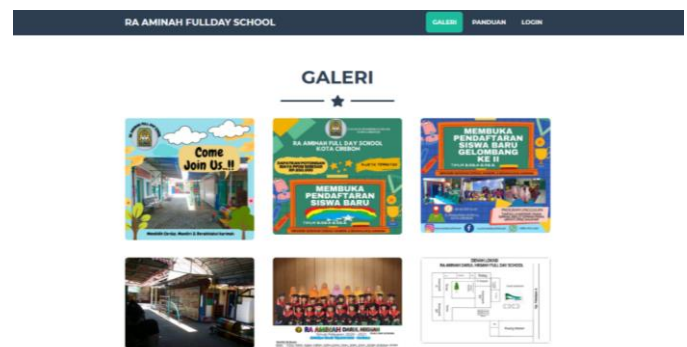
RA AMINAH FULLDAY SCHOOL

GALERI PANDUAN LOGIN

GALERI

Come Join Us..!!

RA AMINAH FULL DAY SCHOOL KOTA CIREBON

MEMBUKA PENDAFTARAN SISWA BARU

MEMBUKA PENDAFTARAN SISWA BARU GELOMBANG KE II

RA AMINAH DARUL IHSANI

DENAH LOKASI RA AMINAH DARUL IHSANI FULL DAY SCHOOL